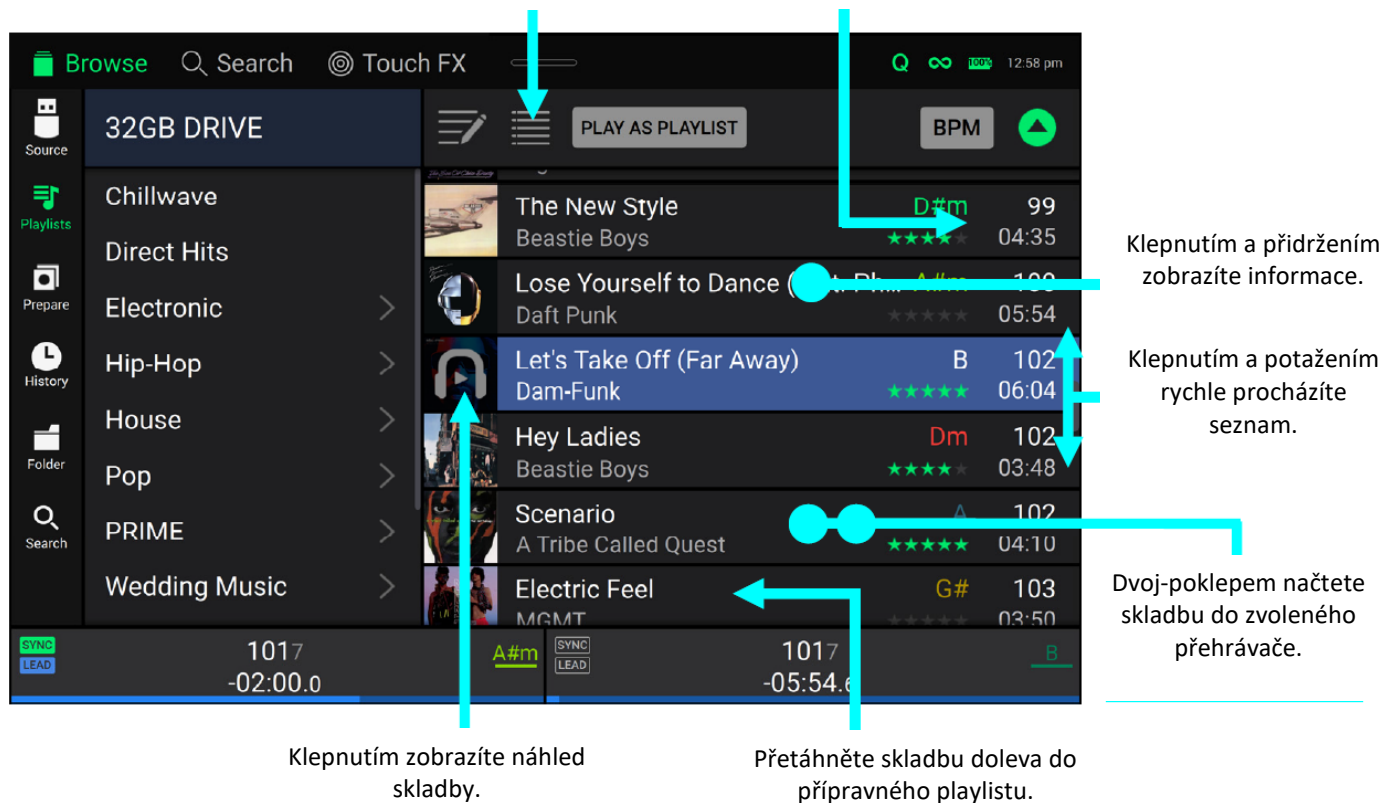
Browse Search Touch FX

Q ∞ 100% 12:58 pm

Source

Playlists

Prepare

History

Folder

Search

32GB DRIVE

Chillwave

Direct Hits

Electronic

Hip-Hop

House

Pop

PRIME

Wedding Music

PLAY AS PLAYLIST

BPM

The New Style
Beastie Boys
D#m
99
04:35

Lose Yourself to Dance ([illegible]
Daft Punk
A#m
100
05:54

Let's Take Off (Far Away)
Dam-Funk
B
102
06:04

Hey Ladies
Beastie Boys
Dm
102
03:48

Scenario
A Tribe Called Quest
A
102
04:10

Electric Feel
MGMT
G#
103
03:50

SYNC
LEAD
1017
-02:00.0
A#m

SYNC
LEAD
1017
-05:54.6
B

Klepnutím a přidržením zobrazíte informace.

Klepnutím a potažením rychle procházíte seznam.

Dvoj-poklepem načtete skladbu do zvoleného přehrávače.

Klepnutím zobrazíte náhled skladby.

Přetáhněte skladbu doleva do přípravného playlistu.